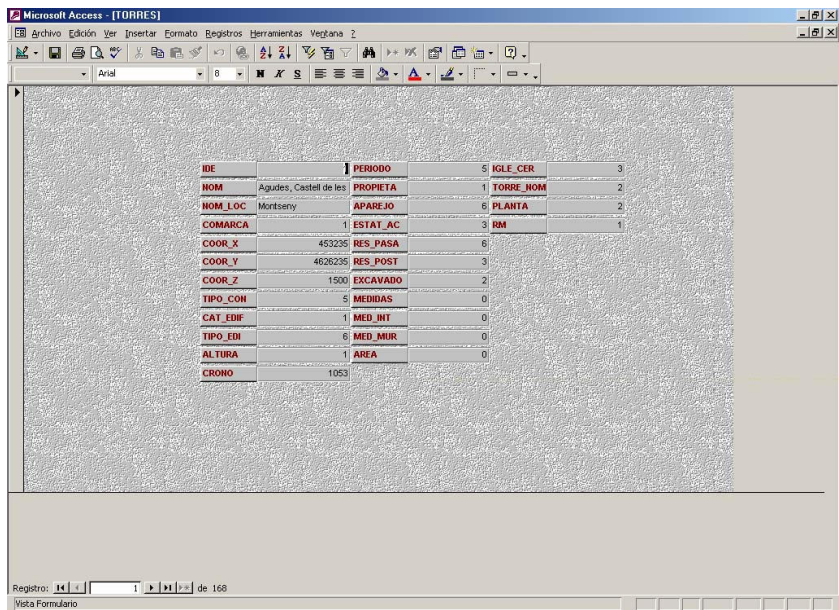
Microsoft Access - [TORRES]

Archivo Edición Ver Insertar Formato Registros Herramientas Ventana ?

Arial 8 N K S

| IDE | 1 | PERIODO | 5 | IGLE_CER | 3 |
|---|---|---|---|---|---|
| NOM | Agudes, Castell de les | PROPIETA | 1 | TORRE_NOM | 2 |
| NOM_LOC | Montseny | APAREJO | 6 | PLANTA | 2 |
| COMARCA | 1 | ESTAT_AC | 3 | RM | 1 |
| COOR_X | 453235 | RES_PASA | 6 | | |
| COOR_Y | 4626235 | RES_POST | 3 | | |
| COOR_Z | 1500 | EXCAVADO | 2 | | |
| TIPO_CON | 5 | MEDIDAS | 0 | | |
| CAT_EDIF | 1 | MED_INT | 0 | | |
| TIPO_EDI | 6 | MED_MUR | 0 | | |
| ALTURA | 1 | AREA | 0 | | |
| CRONO | 1053 | | | | |

Registro: 1 de 168

Vista Formulario